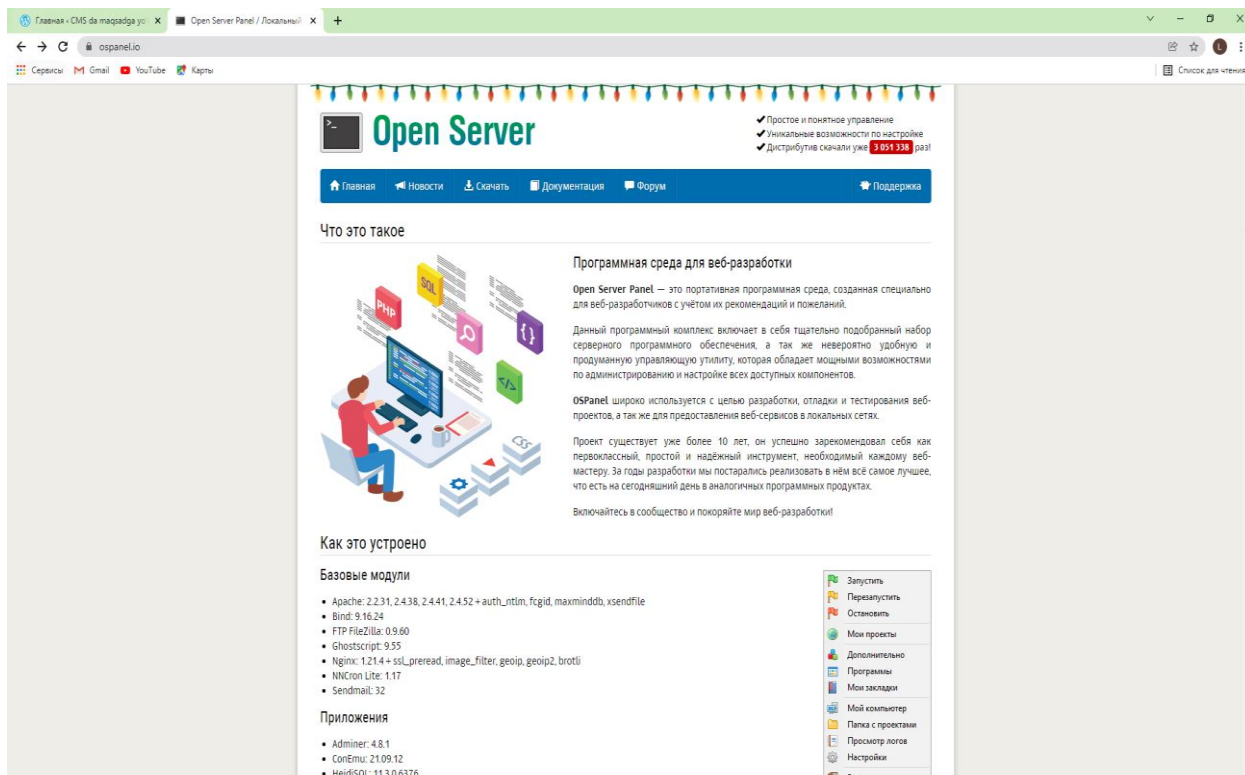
Главная ‹ CMS da maqsadga yo × Open Server Panel / Локальный ×

ospanel.io

Сервисы Gmail YouTube Карты

Список для чтения

Open Server

✔Простое и понятное управление
✔Уникальные возможности по настройке
✔Дистрибутив скачали уже 3 051 338 раз!

Главная Новости Скачать Документация Форум Поддержка

Что это такое

PHP SQL

Программная среда для веб-разработки

**Open Server Panel** — это портативная программная среда, созданная специально для веб-разработчиков с учётом их рекомендаций и пожеланий.

Данный программный комплекс включает в себя тщательно подобранный набор серверного программного обеспечения, а так же невероятно удобную и продуманную управляющую утилиту, которая обладает мощными возможностями по администрированию и настройке всех доступных компонентов.

**OSPanel** широко используется с целью разработки, отладки и тестирования веб-проектов, а так же для предоставления веб-сервисов в локальных сетях.

Проект существует уже более 10 лет, он успешно зарекомендовал себя как первоклассный, простой и надёжный инструмент, необходимый каждому веб-мастеру. За годы разработки мы постарались реализовать в нём всё самое лучшее, что есть на сегодняшний день в аналогичных программных продуктах.

Включайтесь в сообщество и покоряйте мир веб-разработки!

Как это устроено

Базовые модули

- Apache: 2.2.31, 2.4.38, 2.4.41, 2.4.52 + auth_ntlm, fcgid, maxminddb, xsendfile
- Bind: 9.16.24
- FTP FileZilla: 0.9.60
- Ghostscript: 9.55
- Nginx: 1.21.4 + ssl_preread, image_filter, geoip, geoip2, brotli
- NNCron Lite: 1.17
- Sendmail: 32

Приложения

- Adminer: 4.8.1
- ConEmu: 21.09.12
- HeidiSQL: 11.3.0.6376

Запустить
Перезапустить
Остановить
Мои проекты
Дополнительно
Программы
Мои закладки
Мой компьютер
Папка с проектами
Просмотр логов
Настройки